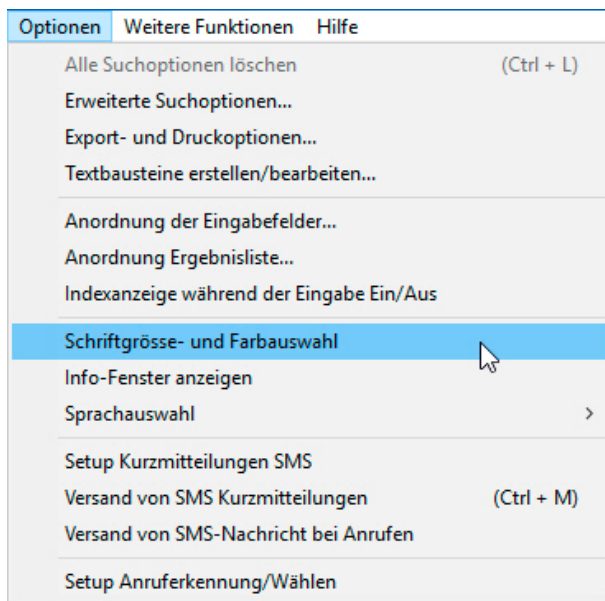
Optionen Weitere Funktionen Hilfe

Alle Suchoptionen löschen (Ctrl + L)
Erweiterte Suchoptionen...
Export- und Druckoptionen...
Textbausteine erstellen/bearbeiten...

Anordnung der Eingabefelder...
Anordnung Ergebnisliste...
Indexanzeige während der Eingabe Ein/Aus

Schriftgrösse- und Farbauswahl
Info-Fenster anzeigen
Sprachauswahl >

Setup Kurzmitteilungen SMS
Versand von SMS Kurzmitteilungen (Ctrl + M)
Versand von SMS-Nachricht bei Anrufen

Setup Anruferkennung/Wählen